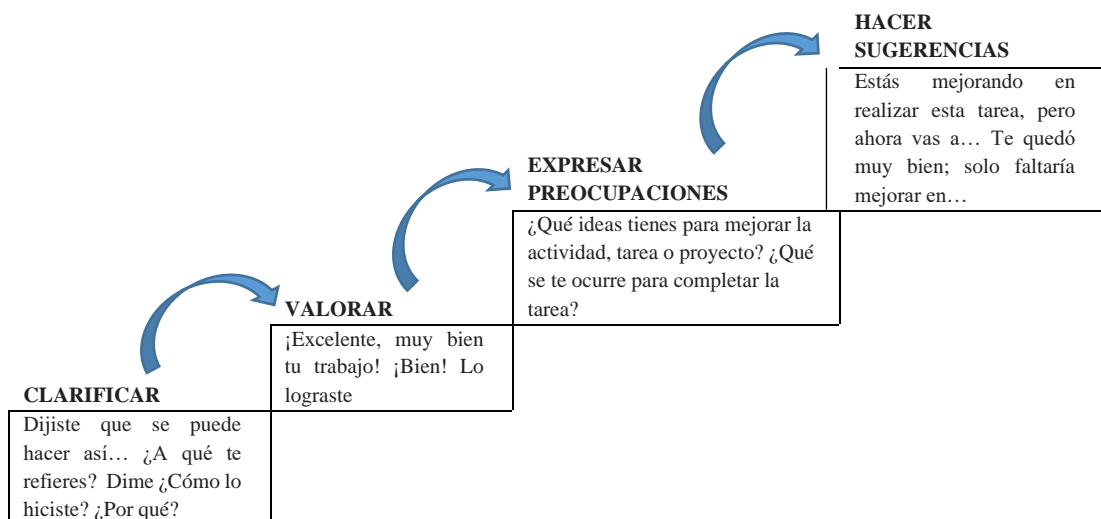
CLARIFICAR

Dijiste que se puede hacer así… ¿A qué te refieres? Dime ¿Cómo lo hiciste? ¿Por qué?

VALORAR

¡Excelente, muy bien tu trabajo! ¡Bien! Lo lograste

EXPRESAR PREOCUPACIONES

¿Qué ideas tienes para mejorar la actividad, tarea o proyecto? ¿Qué se te ocurre para completar la tarea?

HACER SUGERENCIAS

Estás mejorando en realizar esta tarea, pero ahora vas a… Te quedó muy bien; solo faltaría mejorar en…